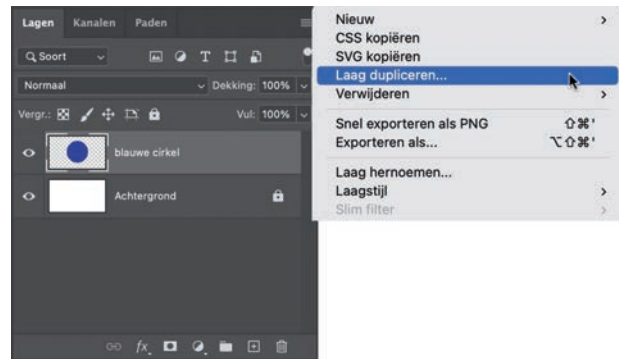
Lagen Kanalen Paden

Soort

Normaal

Dekking: 100%

Vergr.:

Vul: 100%

blauwe cirkel

Achtergrond

Nieuw
CSS kopiëren
SVG kopiëren
Laag dupliceren...
Verwijderen

Snel exporteren als PNG ⇧⌘'
Exporteren als... ⌥⇧⌘'

Laag hernoemen...
Laagstijl
Slim filter